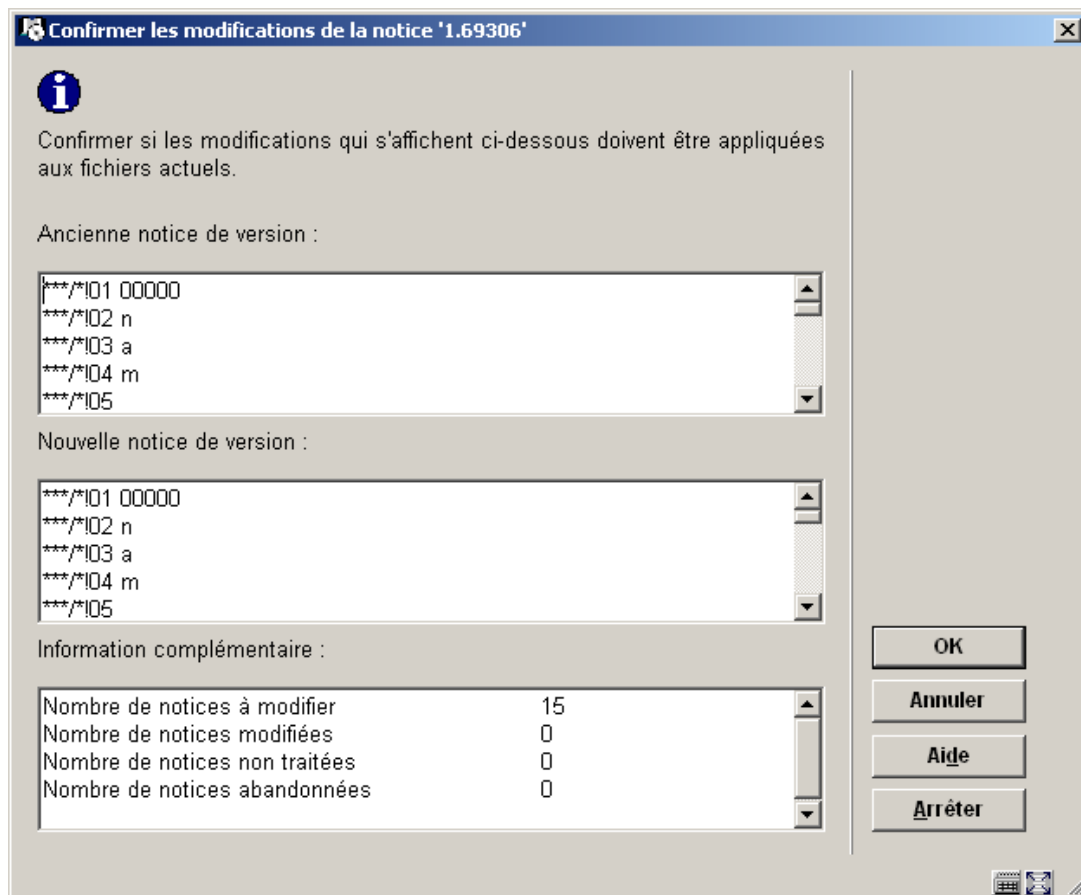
Confirmer les modifications de la notice '1.69306'

Confirmer si les modifications qui s'affichent ci-dessous doivent être appliquées aux fichiers actuels.

Ancienne notice de version :

***/*l01 00000
***/*l02 n
***/*l03 a
***/*l04 m
***/*l05

Nouvelle notice de version :

***/*l01 00000
***/*l02 n
***/*l03 a
***/*l04 m
***/*l05

Information complémentaire :

| | |
|---|---|
| Nombre de notices à modifier | 15 |
| Nombre de notices modifiées | 0 |
| Nombre de notices non traitées | 0 |
| Nombre de notices abandonnées | 0 |

OK
Annuler
Aide
Arrêter